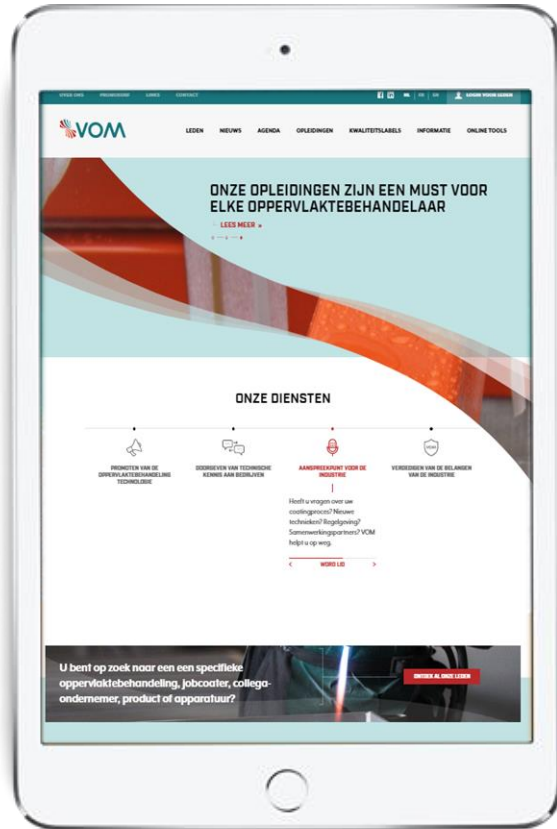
OVER ONS PROMOVOM LINKS CONTACT

NL FR EN LOGIN VOOR LEDEN

VOM

LEDEN NIEUWS AGENDA OPLEIDINGEN KWALITEITSLABELS INFORMATIE ONLINE TOOLS

ONZE OPLEIDINGEN ZIJN EEN MUST VOOR ELKE OPPERVLAKTEBEHANDELAAR

LEES MEER »

ONZE DIENSTEN

PROMOTEN VAN DE OPPERVLAKTEBEHANDELING TECHNOLOGIE

DOORGEVEN VAN TECHNISCHE KENNIS AAN BEDRIJVEN

AANSPREEKPUNT VOOR DE INDUSTRIE

VERDEDIGEN VAN DE BELANGEN VAN DE INDUSTRIE

Heeft u vragen over uw coatingproces? Nieuwe technieken? Regelgeving? Samenwerkingspartners? VOM helpt u op weg.

‹ WORD LID ›

U bent op zoek naar een een specifieke oppervlaktebehandeling, jobcoater, collega-ondernemer, product of apparatuur?

ONTDEK AL ONZE LEDEN